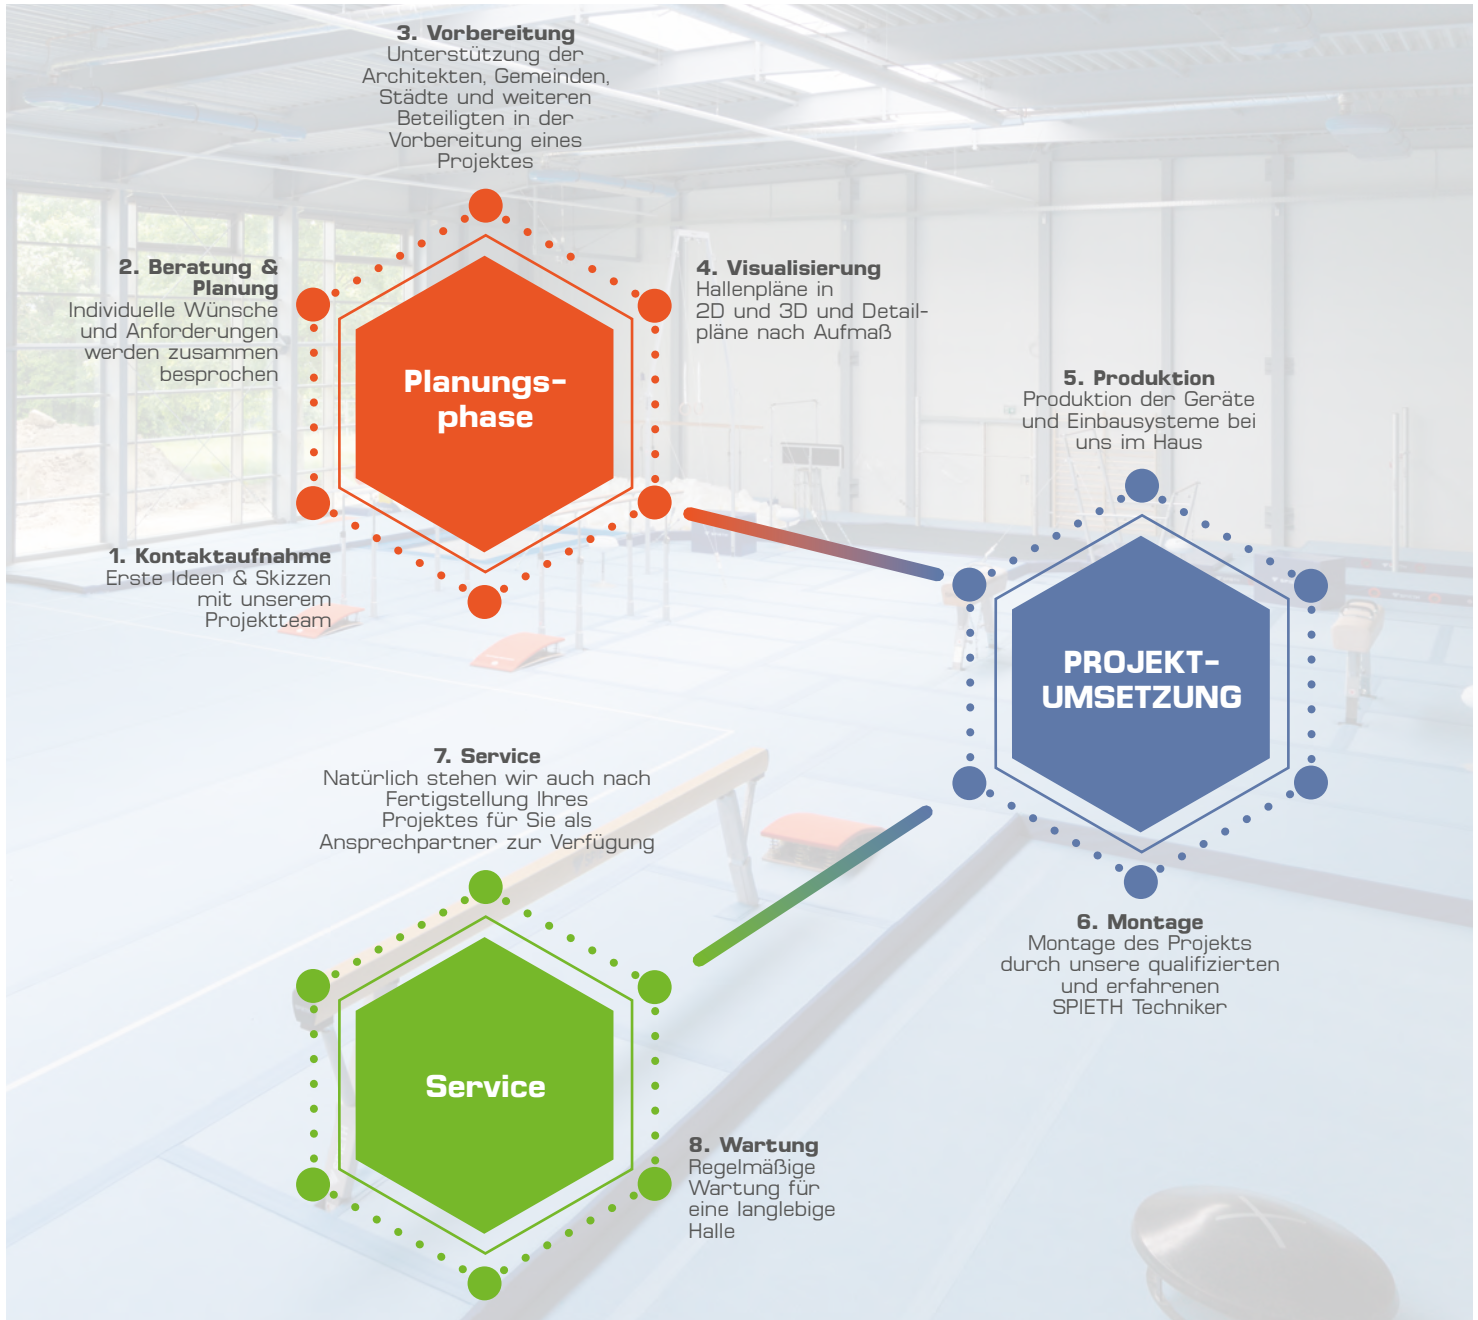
3. Vorbereitung
Unterstützung der Architekten, Gemeinden, Städte und weiteren Beteiligten in der Vorbereitung eines Projektes

2. Beratung & Planung
Individuelle Wünsche und Anforderungen werden zusammen besprochen

Planungs-phase

4. Visualisierung
Hallenpläne in 2D und 3D und Detailpläne nach Aufmaß

5. Produktion
Produktion der Geräte und Einbausysteme bei uns im Haus

1. Kontaktaufnahme
Erste Ideen & Skizzen mit unserem Projektteam

PROJEKT-UMSETZUNG

7. Service
Natürlich stehen wir auch nach Fertigstellung Ihres Projektes für Sie als Ansprechpartner zur Verfügung

6. Montage
Montage des Projekts durch unsere qualifizierten und erfahrenen SPIETH Techniker

Service

8. Wartung
Regelmäßige Wartung für eine langlebige Halle